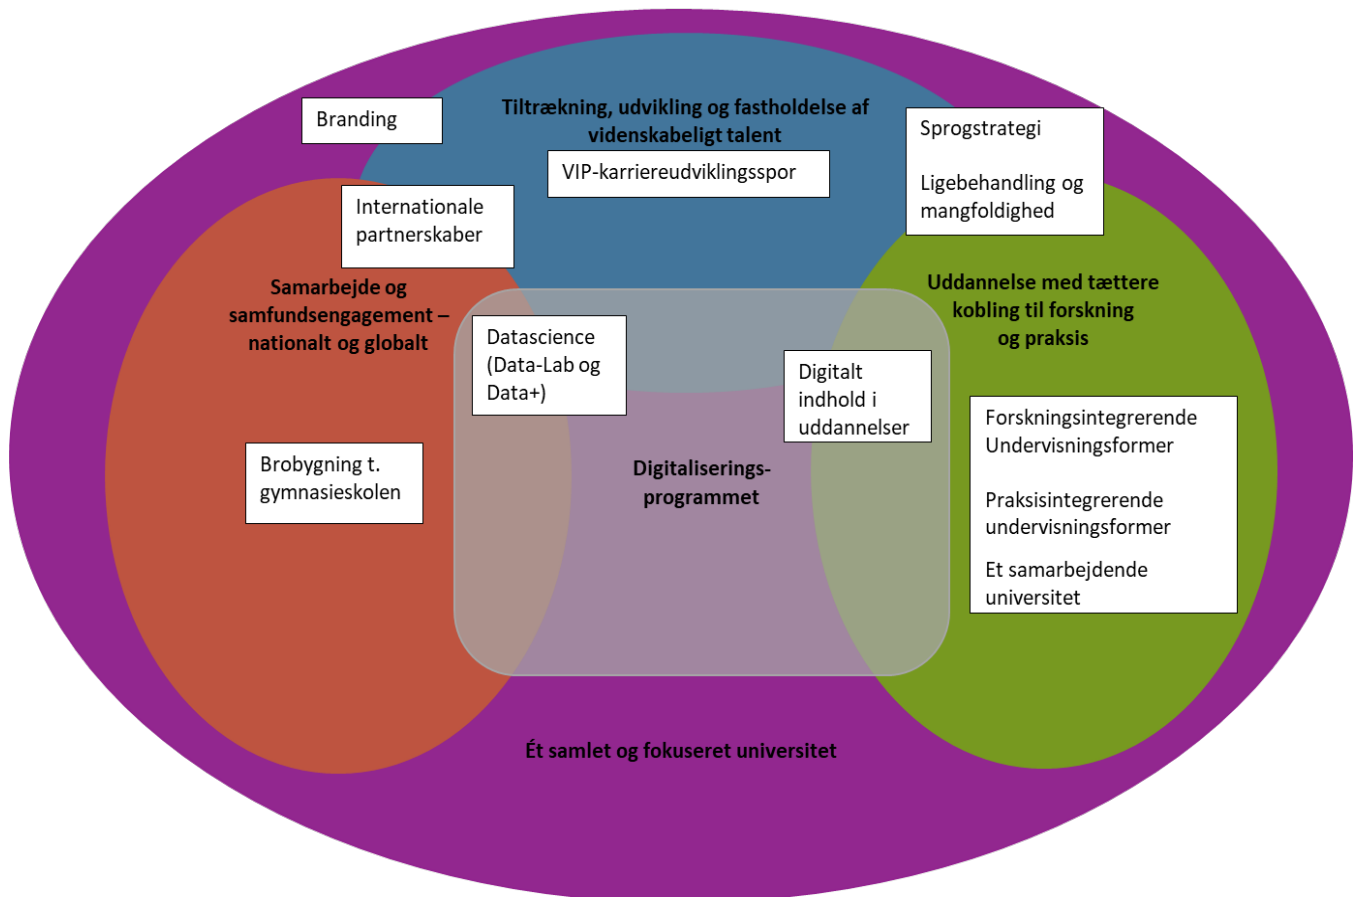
Branding

Tiltrækning, udvikling og fastholdelse af videnskabeligt talent

VIP-karriereudviklingsspor

Sprogstrategi

Ligebehandling og mangfoldighed

Internationale partnerskaber

Samarbejde og samfundsengagement – nationalt og globalt

Uddannelse med tættere kobling til forskning og praksis

Datascience (Data-Lab og Data+)

Digitalt indhold i uddannelser

Forskningsintegrerende Undervisningsformer

Praksisintegrerende undervisningsformer

Et samarbejdende universitet

Brobygning t. gymnasieskolen

Digitaliserings-programmet

Ét samlet og fokuseret universitet